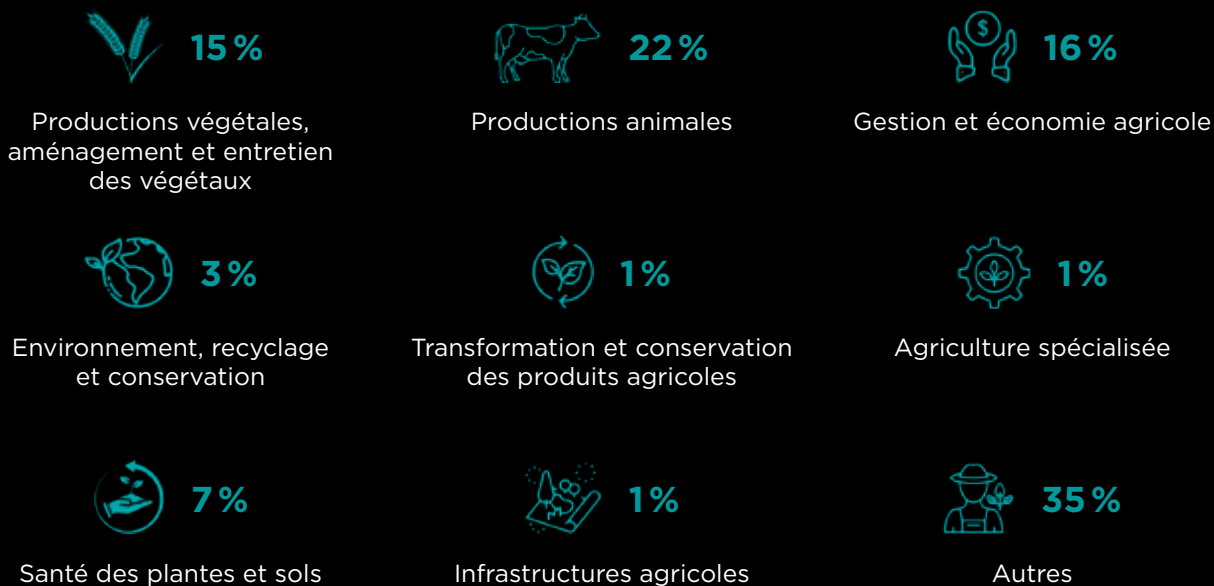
15 %
Productions végétales, aménagement et entretien des végétaux

22 %
Productions animales

16 %
Gestion et économie agricole

3 %
Environnement, recyclage et conservation

1%
Transformation et conservation des produits agricoles

1 %
Agriculture spécialisée

7 %
Santé des plantes et sols

1%
Infrastructures agricoles

35 %
Autres